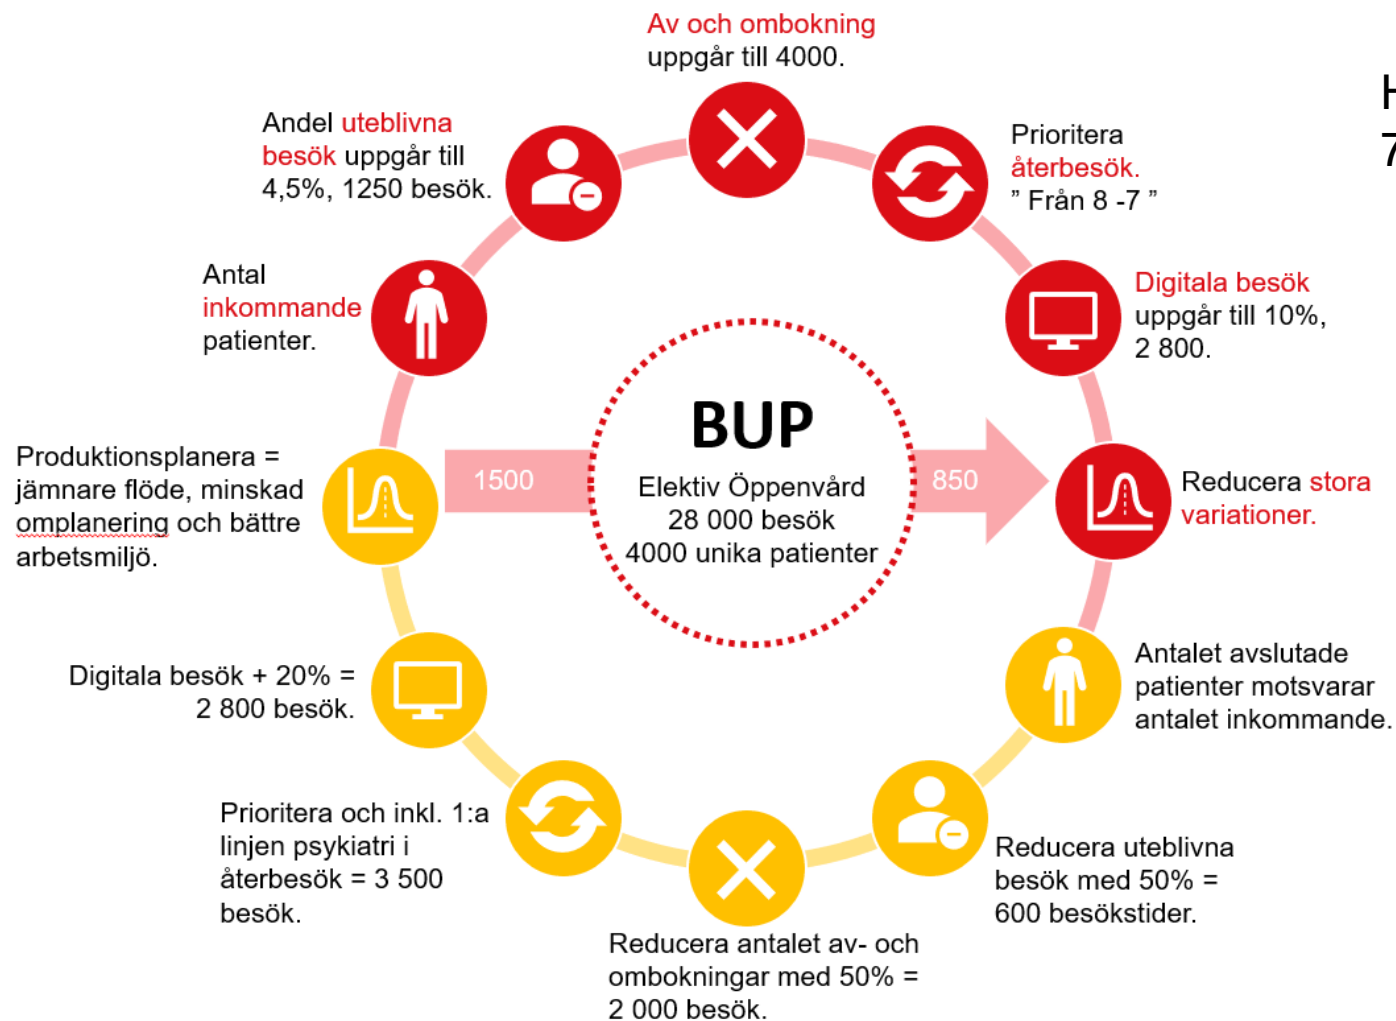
Av och ombokning uppgår till 4000.

Prioritera återbesök. ” Från 8 -7 ”

Digitala besök uppgår till 10%, 2 800.

Reducera stora variationer.

Antalet avslutade patienter motsvarar antalet inkommande.

Reducera uteblivna besök med 50% = 600 besökstider.

Reducera antalet av- och ombokningar med 50% = 2 000 besök.

Prioritera och inkl. 1:a linjen psykiatri i återbesök = 3 500 besök.

Digitala besök + 20% = 2 800 besök.

Produktionsplanera = jämnare flöde, minskad omplanering och bättre arbetsmiljö.

Antal inkommande patienter.

Andel uteblivna besök uppgår till 4,5%, 1250 besök.

1500

850

BUP

Elektiv Öppenvård
28 000 besök
4000 unika patienter

H
7